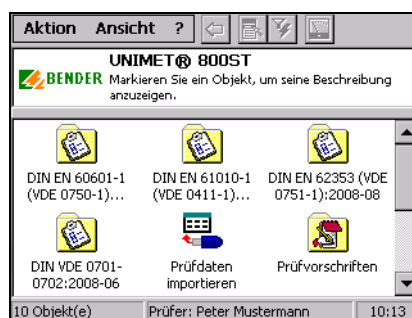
Aktion Ansicht ?

BENDER UNIMET® 800ST
Markieren Sie ein Objekt, um seine Beschreibung anzuzeigen.

DIN EN 60601-1 (VDE 0750-1)...

DIN EN 61010-1 (VDE 0411-1)...

DIN EN 62353 (VDE 0751-1):2008-08

DIN VDE 0701-0702:2008-06

Prüfdaten importieren

Prüfvorschriften

10 Objekt(e) | Prüfer: Peter Mustermann | 10:13